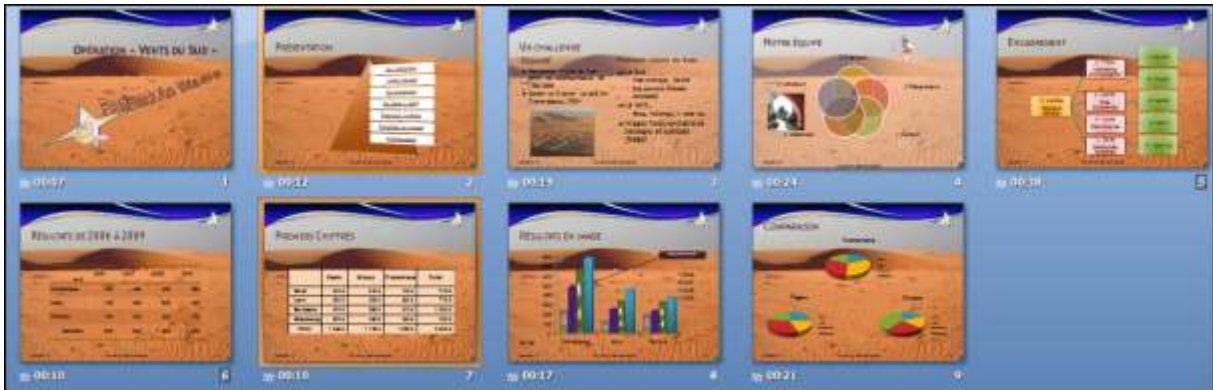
Opération – Vents du Sud –

00:07 1

Présentation

00:12 2

Un challenge

00:19 3

Notre équipe

00:24 4

Encadrement

00:38 5

Résultats de 2006 à 2009

00:10 6

Premiers Chiffres

00:10 7

Résultats en image

00:17 8

Comparaison

00:21 9